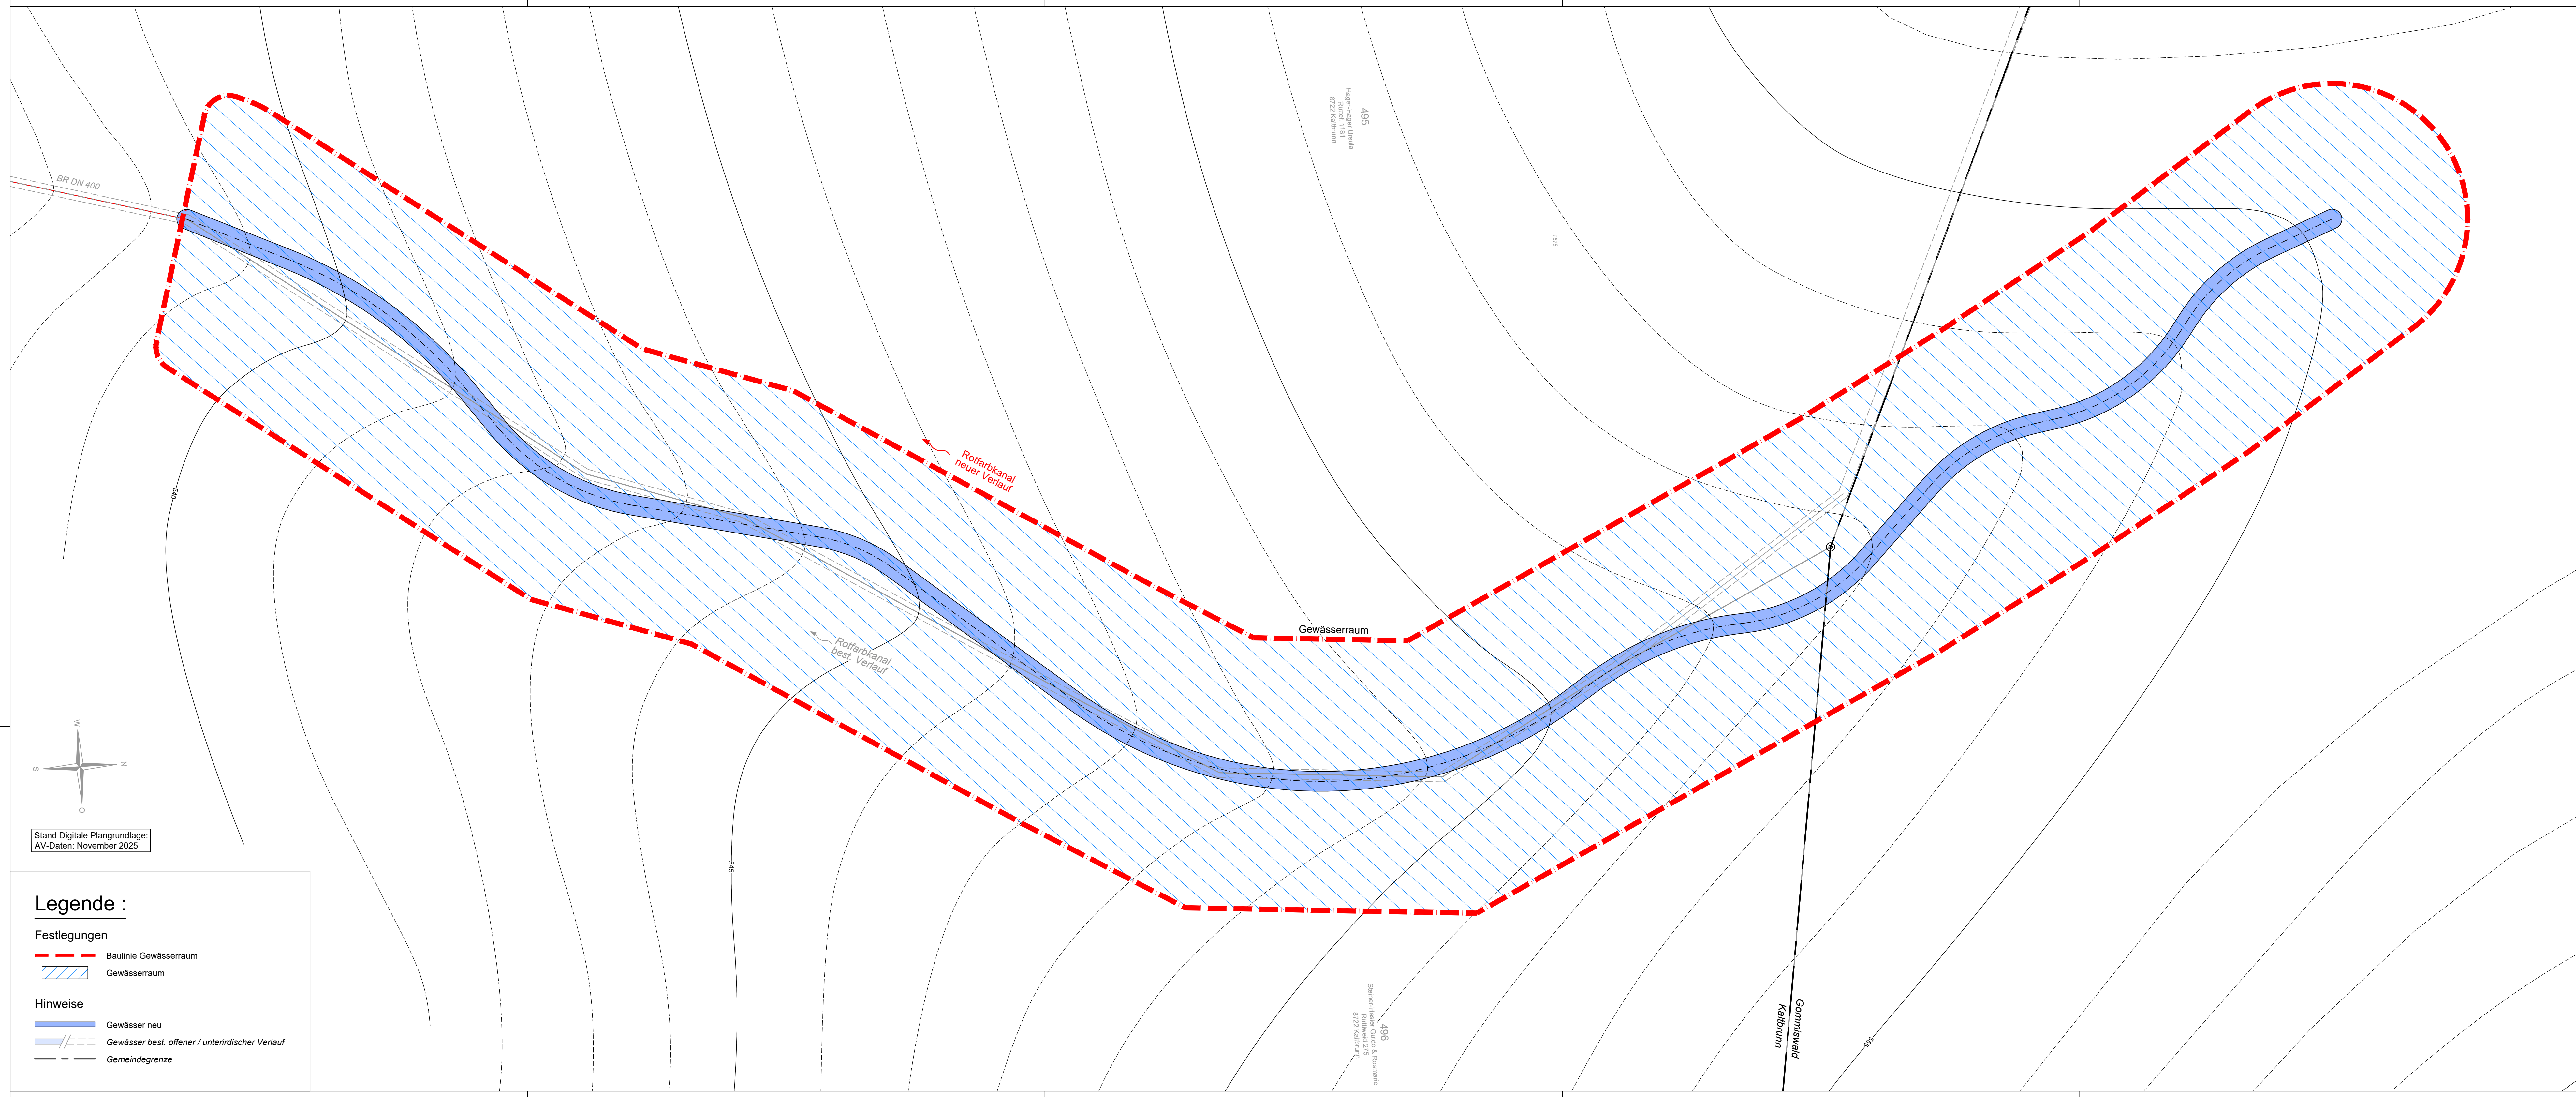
BR DN 400

495
Hager-Hager Ursula
Rütiweid 181
8722 Kaltbrunn

1578

Rotfarbkanal
neuer Verlauf

Gewässerraum

Rotfarbkanal
best. Verlauf

540

545

W
S
N
O

Stand Digitale Plangrundlage:
AV-Daten: November 2025

Legende :

Festlegungen

Baulinie Gewässerraum

Gewässerraum

Hinweise

Gewässer neu

Gewässer best. offener / unterirdischer Verlauf

Gemeindegrenze

496
Steiner-Haller Guido & Rosmarie
Rütiweid 275
8722 Kaltbrunn

Gommiswald
Kaltbrunn

555